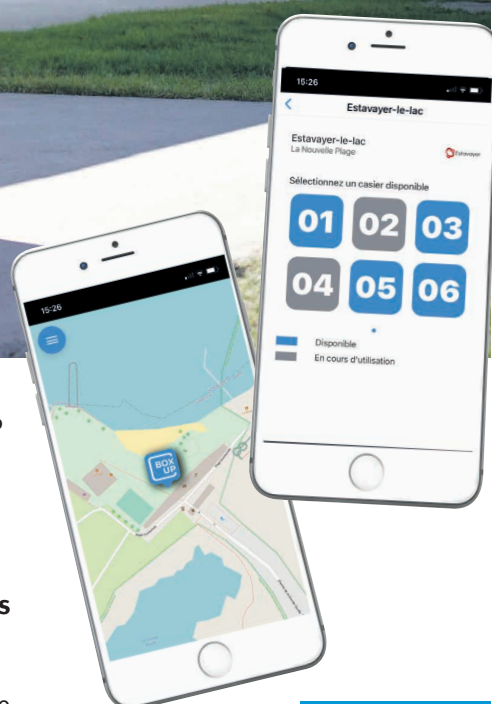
15:26

Estavayer-le-lac

Estavayer-le-lac
La Nouvelle Plage

Estavayer

Sélectionnez un casier disponible

| 01 | 02 | 03 |
|---|---|---|
| 04 | 05 | 06 |

Disponible
En cours d'utilisation

15:26

BOX UP